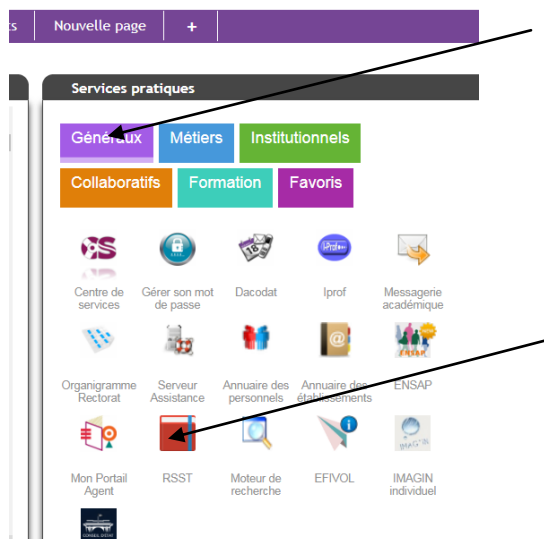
ts | Nouvelle page | +

Services pratiques

Généraux
Métiers
Institutionnels
Collaboratifs
Formation
Favoris

Centre de services
Gérer son mot de passe
Dacodat
Iprof
Messagerie académique
Organigramme Rectorat
Serveur Assistance
Annuaire des personnels
Annuaire des établissements
ENSAP
Mon Portail Agent
RSST
Moteur de recherche
EFIVOL
IMAGIN individuel